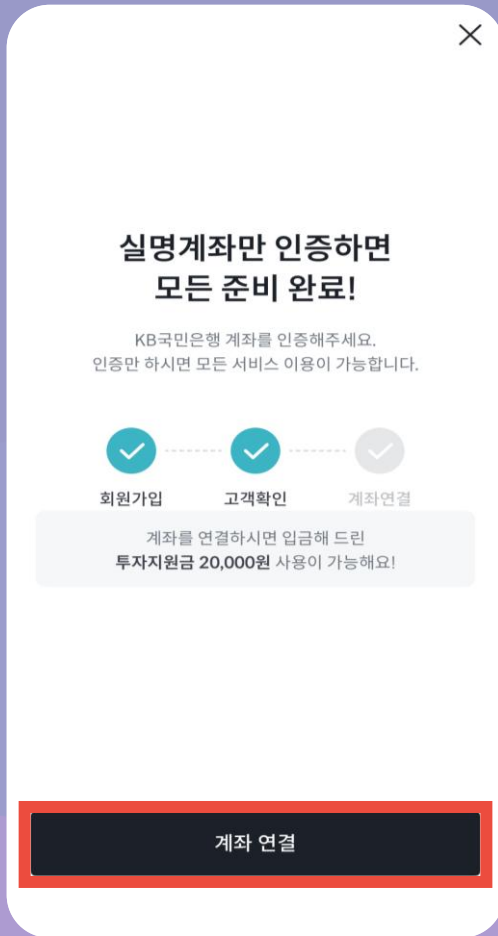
실명계좌만 인증하면
모든 준비 완료!

KB국민은행 계좌를 인증해주세요.
인증만 하시면 모든 서비스 이용이 가능합니다.

회원가입
고객확인
계좌연결

계좌를 연결하시면 입금해 드린
투자지원금 20,000원 사용이 가능해요!

계좌 연결